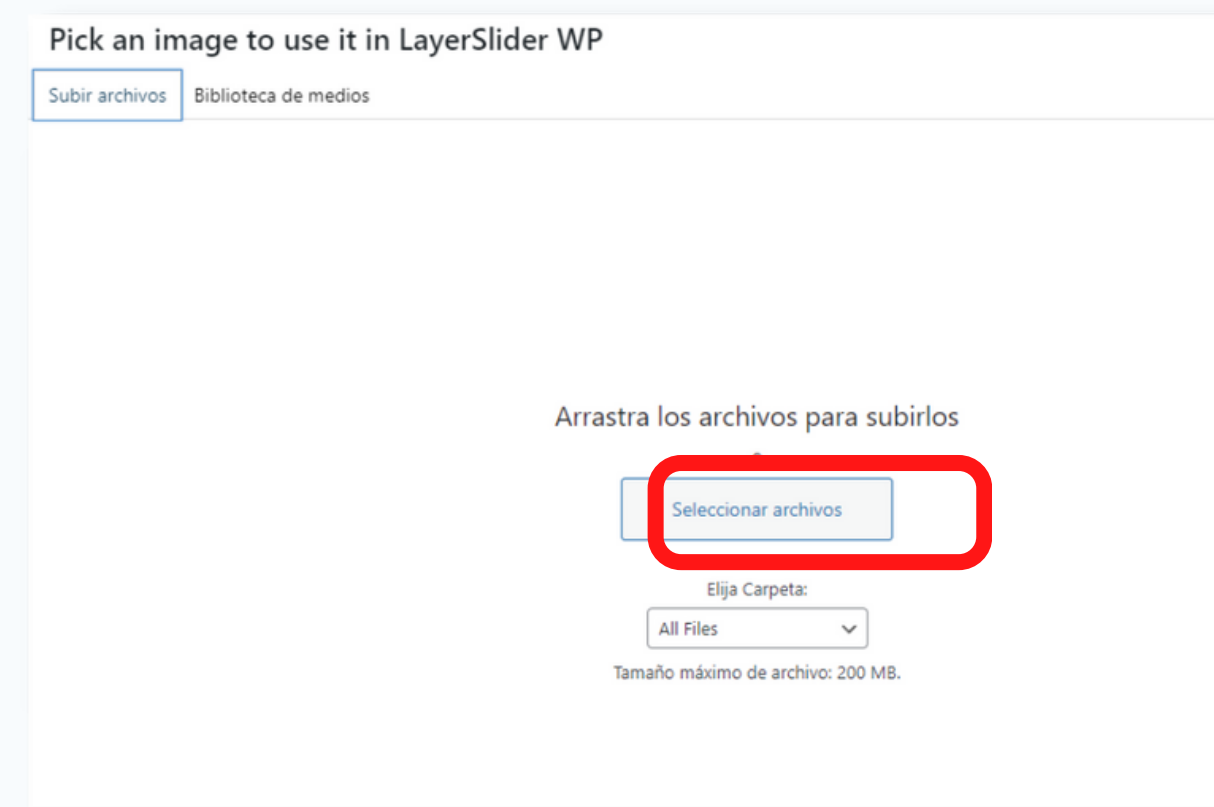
Pick an image to use it in LayerSlider WP

Subir archivos

Biblioteca de medios

Arrastra los archivos para subirlos

o

Seleccionar archivos

Elija Carpeta:

All Files

Tamaño máximo de archivo: 200 MB.